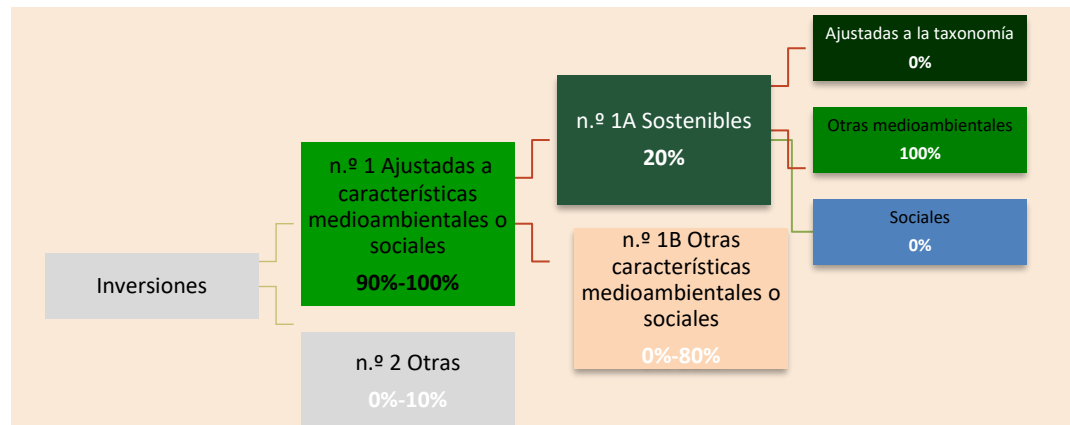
Inversiones

n.º 1 Ajustadas a características medioambientales o sociales
90%-100%

n.º 2 Otras
0%-10%

n.º 1A Sostenibles
20%

n.º 1B Otras características medioambientales o sociales
0%-80%

Ajustadas a la taxonomía
0%

Otras medioambientales
100%

Sociales
0%